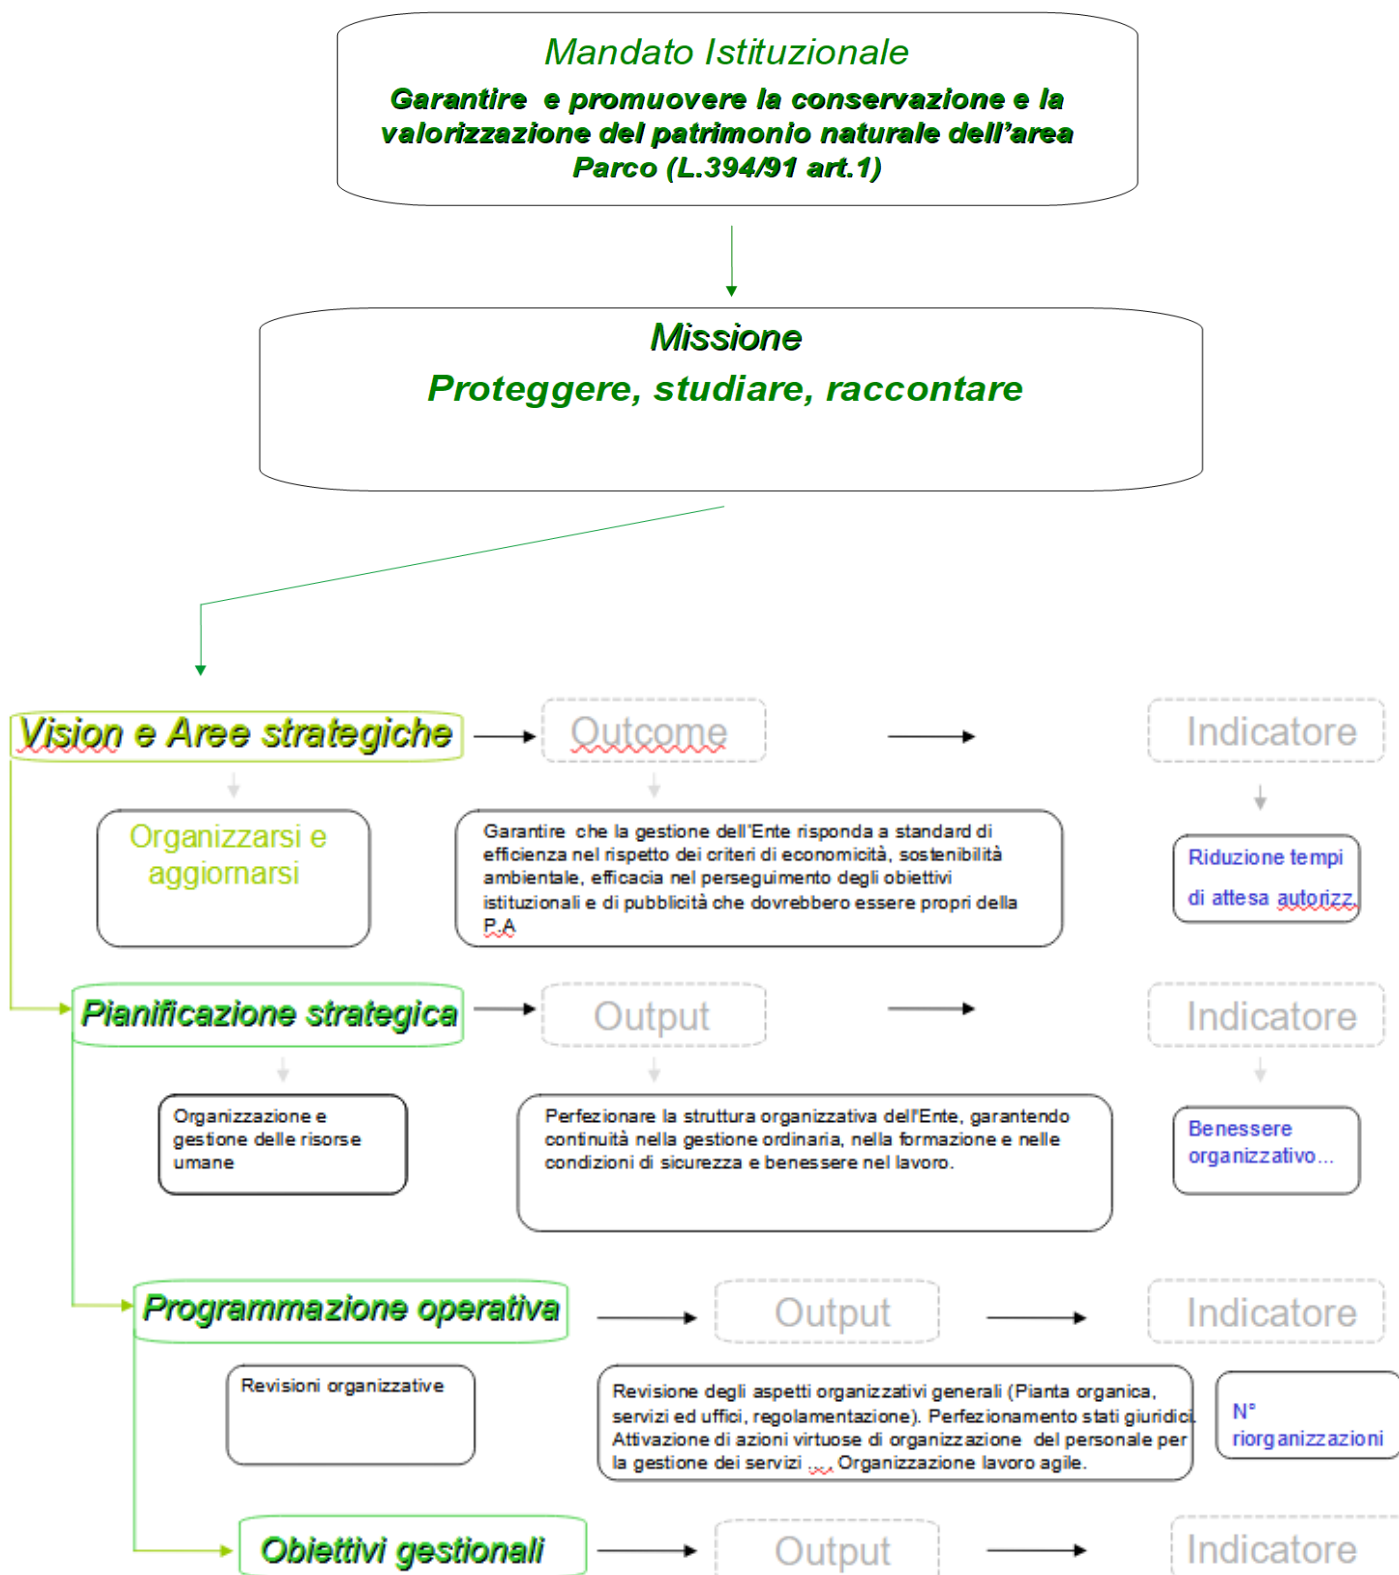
Mandato Istituzionale
Garantire e promuovere la conservazione e la valorizzazione del patrimonio naturale dell'area Parco (L.394/91 art.1)

Missione
Proteggere, studiare, raccontare

Vision e Aree strategiche

Outcome

Indicatore

Organizzarsi e aggiornarsi

Garantire che la gestione dell'Ente risponda a standard di efficienza nel rispetto dei criteri di economicità, sostenibilità ambientale, efficacia nel perseguimento degli obiettivi istituzionali e di pubblicità che dovrebbero essere propri della P.A

Riduzione tempi di attesa autorizz.

Pianificazione strategica

Output

Indicatore

Organizzazione e gestione delle risorse umane

Perfezionare la struttura organizzativa dell'Ente, garantendo continuità nella gestione ordinaria, nella formazione e nelle condizioni di sicurezza e benessere nel lavoro.

Benessere organizzativo...

Programmazione operativa

Output

Indicatore

Revisioni organizzative

Revisione degli aspetti organizzativi generali (Pianta organica, servizi ed uffici, regolamentazione). Perfezionamento stati giuridici Attivazione di azioni virtuose di organizzazione del personale per la gestione dei servizi ... Organizzazione lavoro agile.

N° riorganizzazioni

Obiettivi gestionali

Output

Indicatore